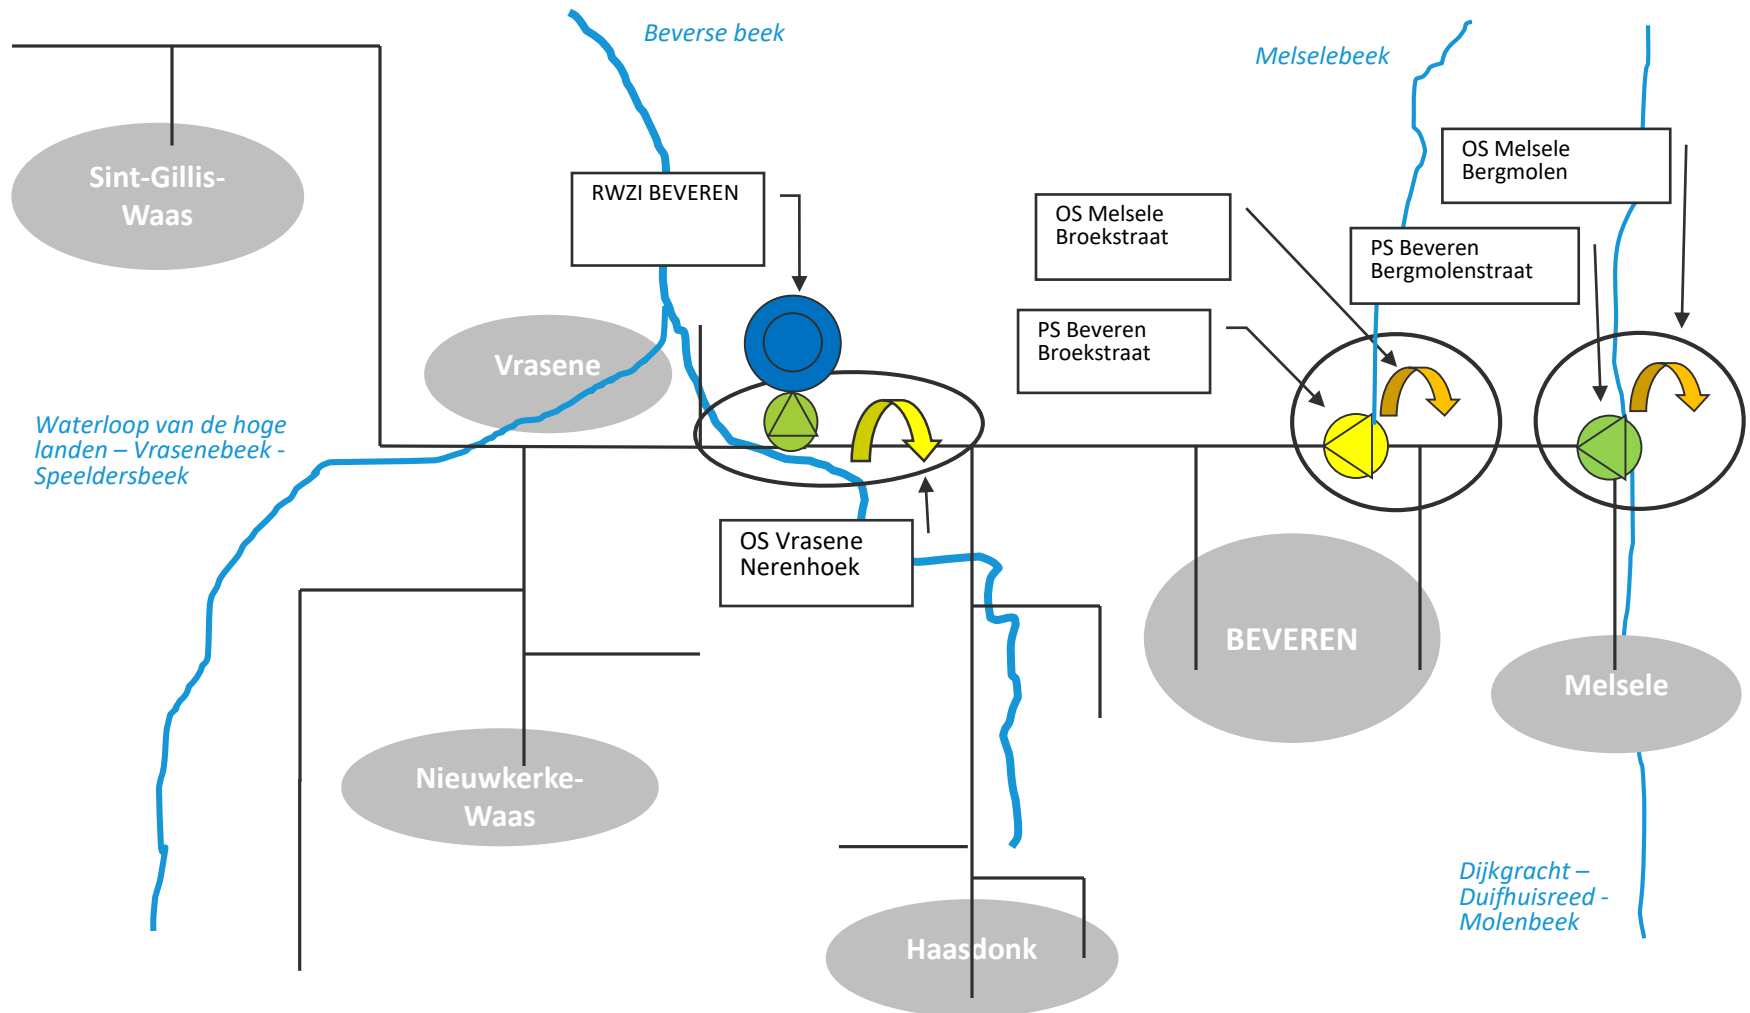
Beverse beek

Melselebeek

Sint-Gillis-Waas

RWZI BEVEREN

OS Melsele Bergmolen

OS Melsele Broekstraat

PS Beveren Bergmolenstraat

Vrasene

PS Beveren Broekstraat

Waterloop van de hoge landen – Vrasenebeek - Speeldersbeek

OS Vrasene Nerenhoek

BEVEREN

Melsele

Nieuwkerke-Waas

Dijkgracht – Duifhuisreed - Molenbeek

Haasdonk